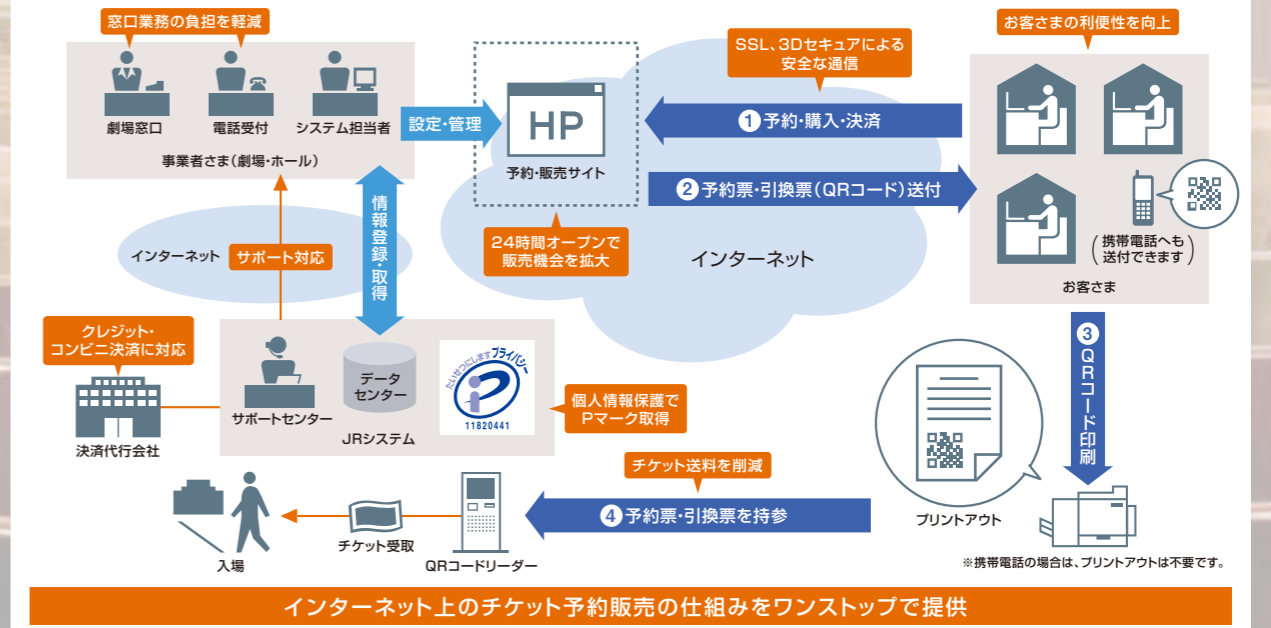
窓口業務の負担を軽減

劇場窓口　電話受付　システム担当者

事業者さま（劇場・ホール）

設定・管理

HP

予約・販売サイト

SSL、3Dセキュアによる安全な通信

1 予約・購入・決済

2 予約票・引換票（QRコード）送付

お客さまの利便性を向上

携帯電話へも送付できます

お客さま

インターネット

サポート対応

情報登録・取得

24時間オープンで販売機会を拡大

インターネット

クレジット・コンビニ決済に対応

決済代行会社

サポートセンター

データセンター

JRシステム

たいせつにしますプライバシー

11820441

個人情報保護でPマーク取得

3 QRコード印刷

プリントアウト

※携帯電話の場合は、プリントアウトは不要です。

チケット送料を削減

4 予約票・引換票を持参

QRコードリーダー

チケット受取

入場

インターネット上のチケット予約販売の仕組みをワンストップで提供